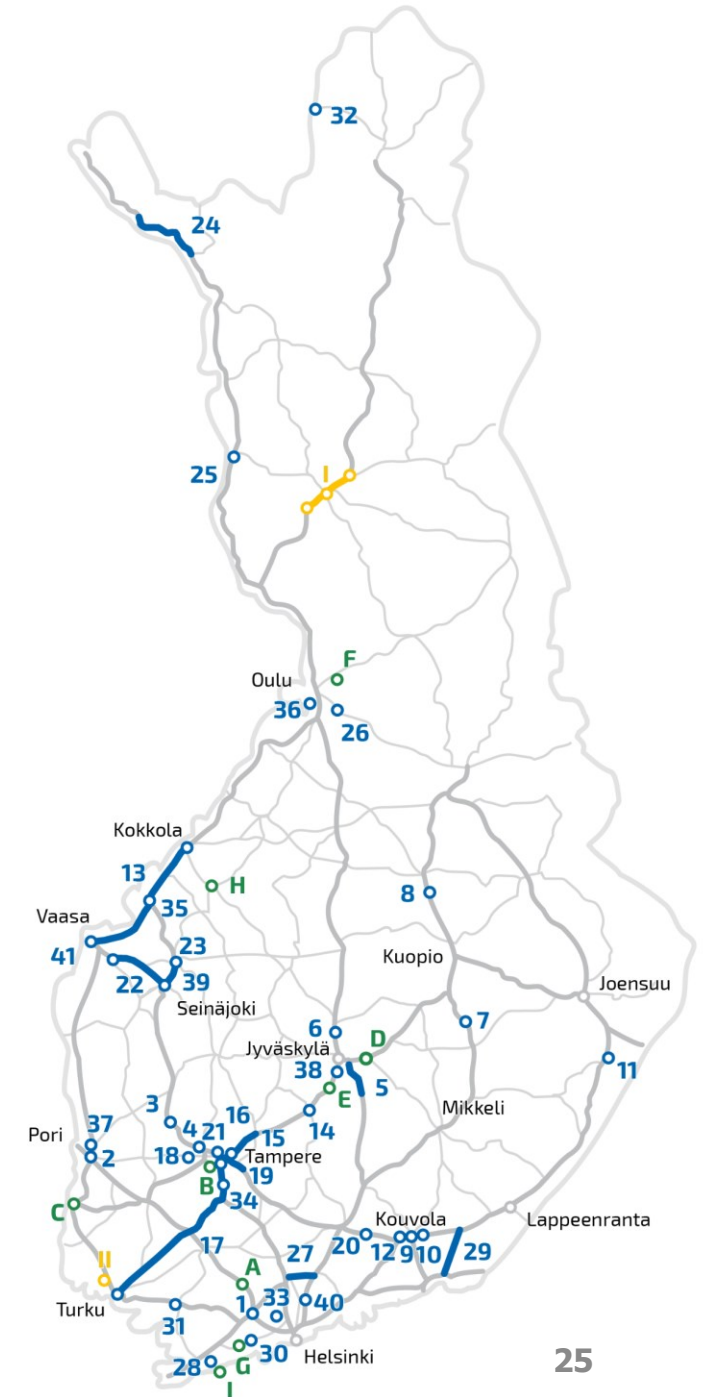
32
24
25
I
F
Oulu
36
26
Kokkola
13
H
35
8
Vaasa
41
23
22
39
Seinäjoki
Kuopio
Joensuu
6
D
7
Jyväskylä
11
38
5
E
3
16
14
Mikkeli
37
4
21
15
Pori
2
18
Tampere
19
B
34
C
Kouvola
Lappeenranta
20
12
9
10
29
17
27
II
A
33
40
Turku
1
31
30
Helsinki
28
G
I
25